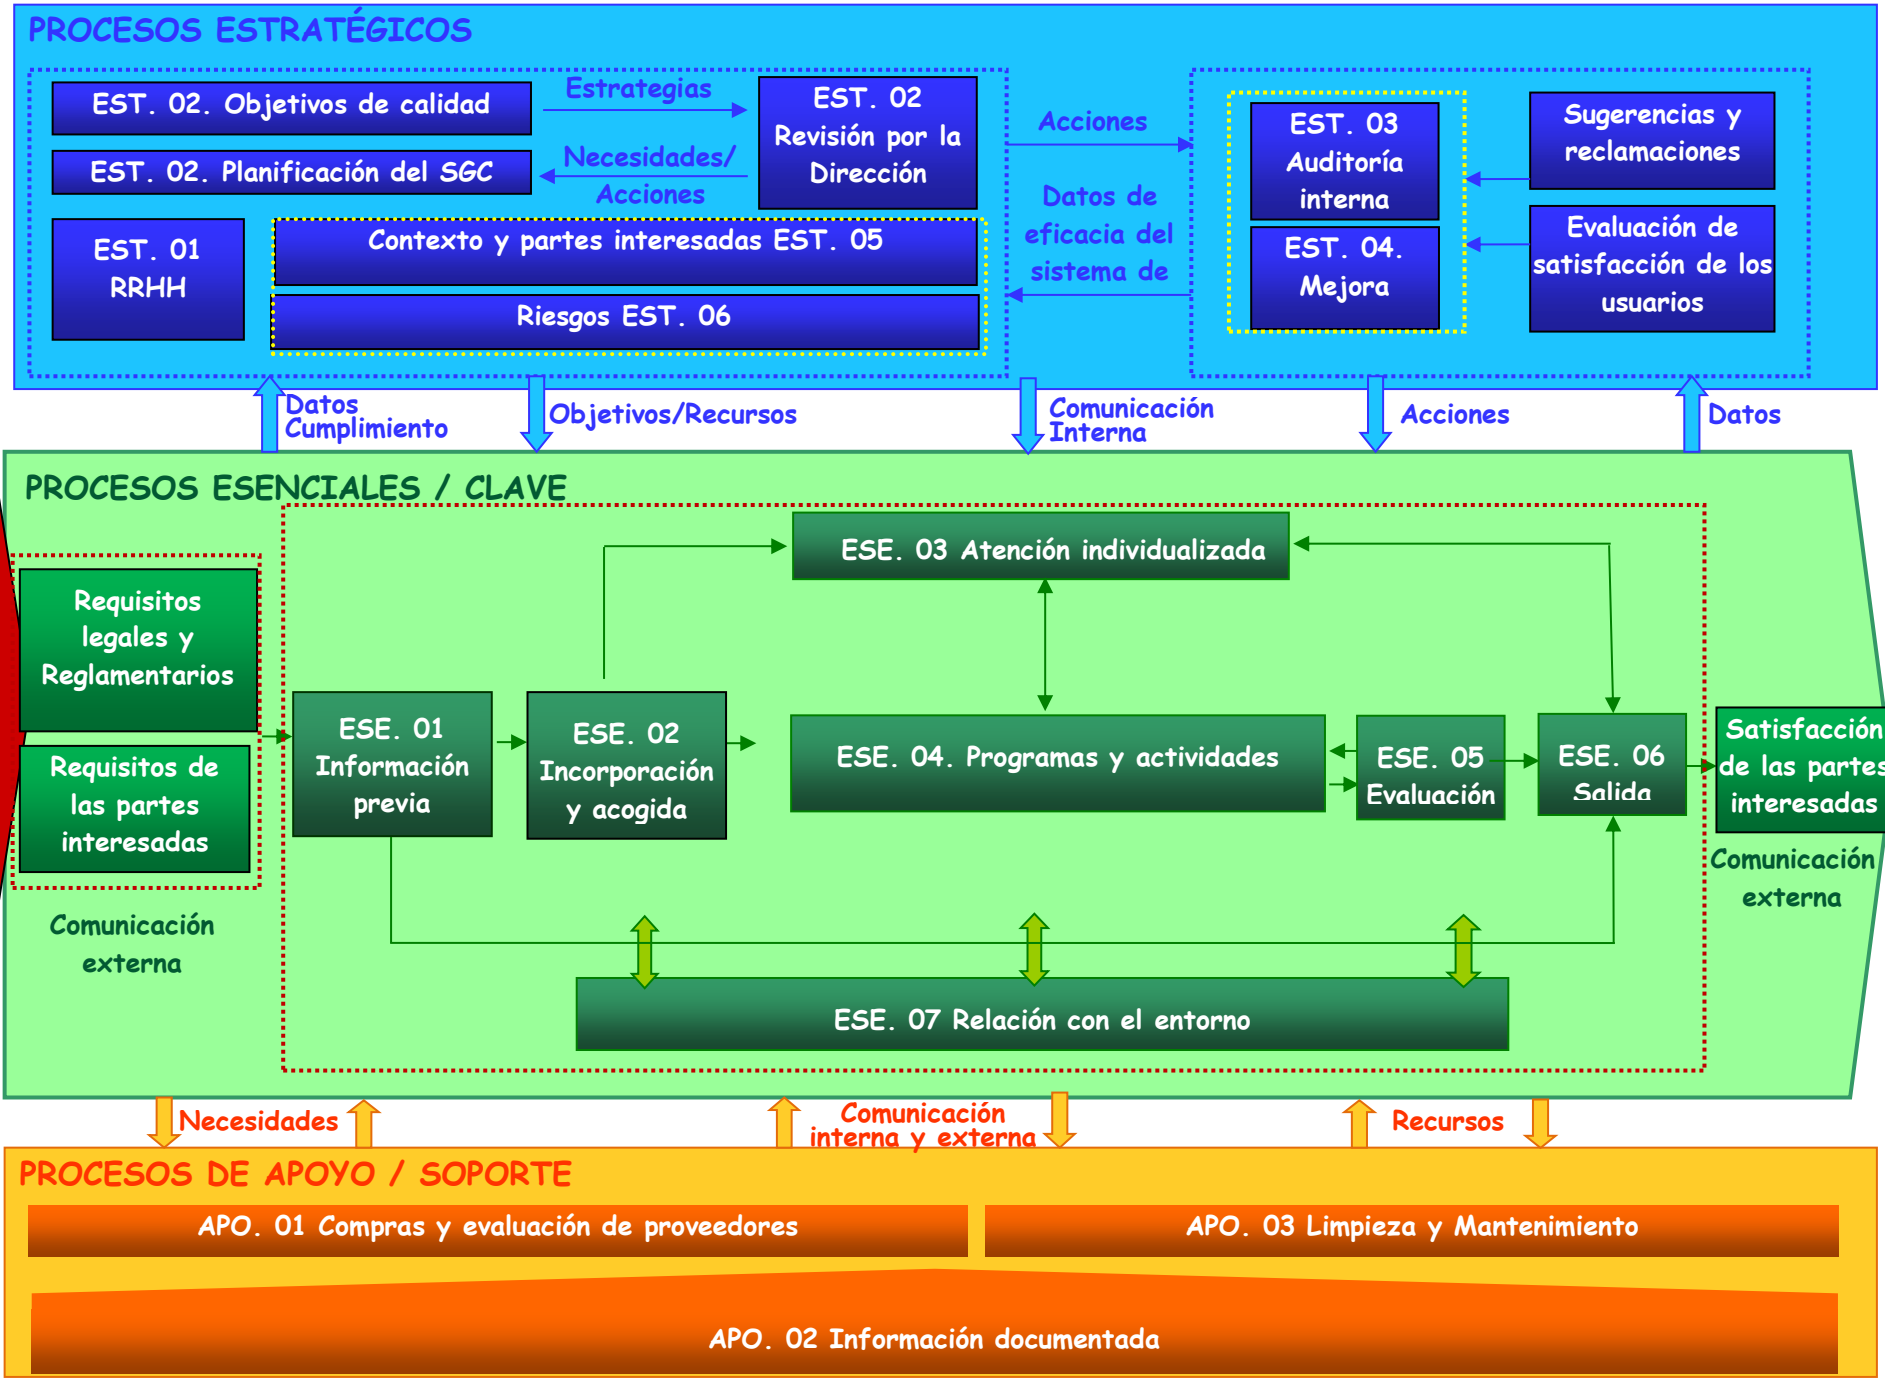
PROCESOS ESTRATÉGICOS

EST. 02. Objetivos de calidad

Estrategias

EST. 02 Revisión por la Dirección

EST. 02. Planificación del SGC

Necesidades/ Acciones

EST. 01 RRHH

Contexto y partes interesadas EST. 05

Riesgos EST. 06

Acciones

Datos de eficacia del sistema de

EST. 03 Auditoría interna

EST. 04. Mejora

Sugerencias y reclamaciones

Evaluación de satisfacción de los usuarios

Datos Cumplimiento

Objetivos/Recursos

Comunicación Interna

Acciones

Datos

PROCESOS ESENCIALES / CLAVE

Requisitos legales y Reglamentarios

Requisitos de las partes interesadas

Comunicación externa

ESE. 03 Atención individualizada

ESE. 01 Información previa

ESE. 02 Incorporación y acogida

ESE. 04. Programas y actividades

ESE. 05 Evaluación

ESE. 06 Salida

Satisfacción de las partes interesadas

Comunicación externa

ESE. 07 Relación con el entorno

Necesidades

Comunicación interna y externa

Recursos

PROCESOS DE APOYO / SOPORTE

APO. 01 Compras y evaluación de proveedores

APO. 03 Limpieza y Mantenimiento

APO. 02 Información documentada